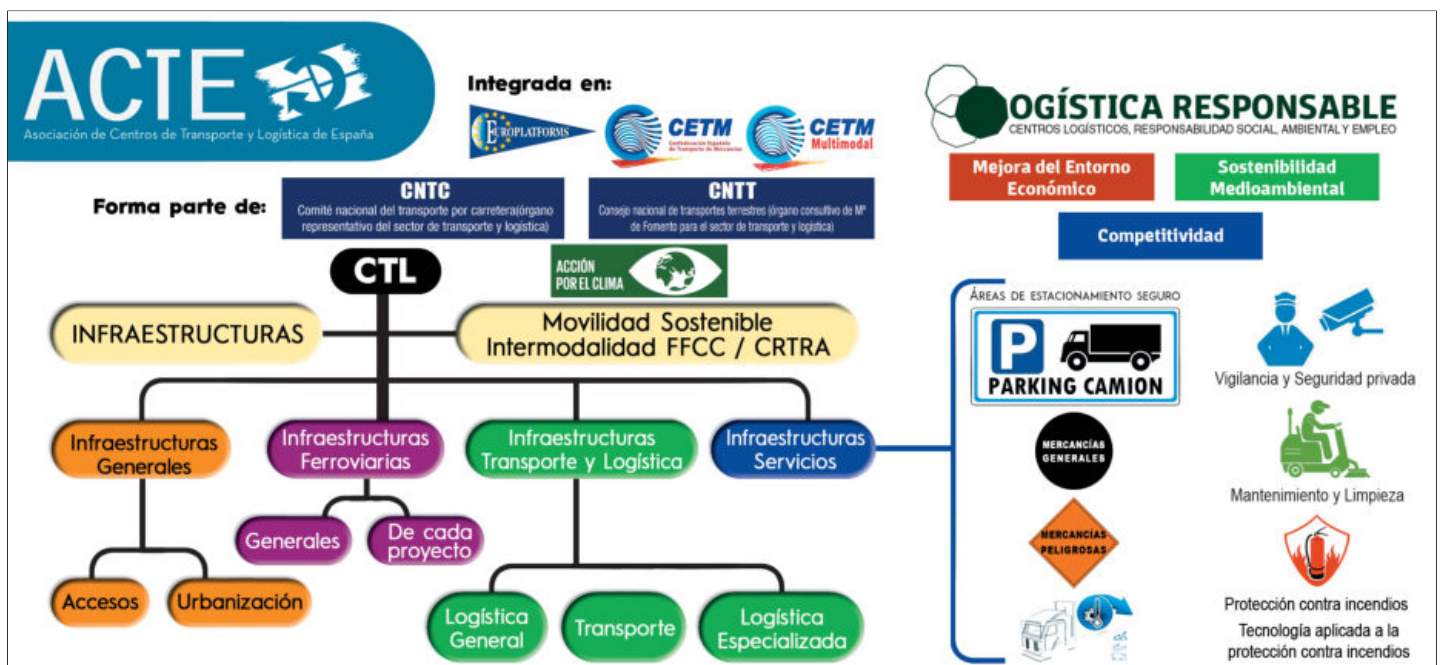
ACTE
Asociación de Centros de Transporte y Logística de España

Integrada en:
EUROPLATFORMS
CETM Confederación Española de Transporte de Mercancías
CETM Multimodal

LOGÍSTICA RESPONSABLE
CENTROS LOGÍSTICOS, RESPONSABILIDAD SOCIAL, AMBIENTAL Y EMPLEO

Mejora del Entorno Económico
Sostenibilidad Medioambiental
Competitividad

Forma parte de:
CNTC
Comité nacional del transporte por carretera(órgano representativo del sector de transporte y logística)
CNTT
Consejo nacional de transportes terrestres (órgano consultivo de Mº de Fomento para el sector de transporte y logística)

CTL
ACCIÓN POR EL CLIMA

INFRAESTRUCTURAS
Movilidad Sostenible Intermodalidad FFCC / CRTRA

Infraestructuras Generales
Infraestructuras Ferroviarias
Infraestructuras Transporte y Logística
Infraestructuras Servicios

Generales
De cada proyecto

Accesos
Urbanización

Logística General
Transporte
Logística Especializada

Áreas de estacionamiento seguro
P
PARKING CAMION
MERCANCÍAS GENERALES
MERCANCÍAS PELIGROSAS

Vigilancia y Seguridad privada
Mantenimiento y Limpieza
Protección contra incendios
Tecnología aplicada a la protección contra incendios